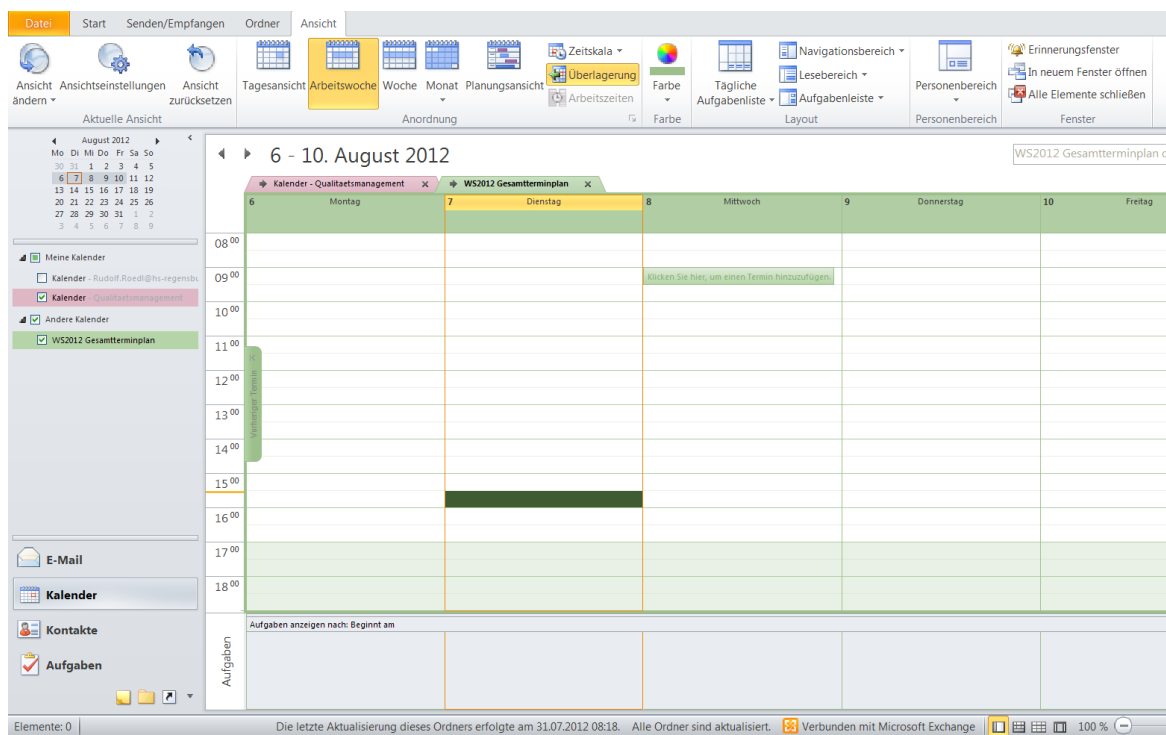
Datei Start Senden/Empfangen Ordner Ansicht

Ansicht ändern Ansichtseinstellungen Ansicht zurücksetzen
Aktuelle Ansicht

Tagesansicht Arbeitswoche Woche Monat Planungsansicht Zeitskala Überlagerung Arbeitszeiten
Anordnung

Farbe
Farbe

Tägliche Aufgabenliste Navigationsbereich Lesebereich Aufgabenleiste
Layout

Personenbereich
Personenbereich

Erinnerungsfenster In neuem Fenster öffnen Alle Elemente schließen
Fenster

August 2012
Mo Di Mi Do Fr Sa So
30 31 1 2 3 4 5
6 7 8 9 10 11 12
13 14 15 16 17 18 19
20 21 22 23 24 25 26
27 28 29 30 31 1 2
3 4 5 6 7 8 9

Meine Kalender
Kalender - Rudolf.Roedl@hs-regensbu
Kalender - Qualitaetsmanagement
Andere Kalender
WS2012 Gesamtterminplan

E-Mail
Kalender
Kontakte
Aufgaben

6 - 10. August 2012
WS2012 Gesamtterminplan

Kalender - Qualitaetsmanagement
WS2012 Gesamtterminplan

| 6 Montag | 7 Dienstag | 8 Mittwoch | 9 Donnerstag | 10 Freitag |
|---|---|---|---|---|

$08^{00}$ $09^{00}$ $10^{00}$ $11^{00}$ $12^{00}$ $13^{00}$ $14^{00}$ $15^{00}$ $16^{00}$ $17^{00}$ $18^{00}$

Klicken Sie hier, um einen Termin hinzuzufügen.
Vorheriger Termin

Aufgaben anzeigen nach: Beginnt am
Aufgaben

Elemente: 0 Die letzte Aktualisierung dieses Ordners erfolgte am 31.07.2012 08:18. Alle Ordner sind aktualisiert. Verbunden mit Microsoft Exchange 100 %